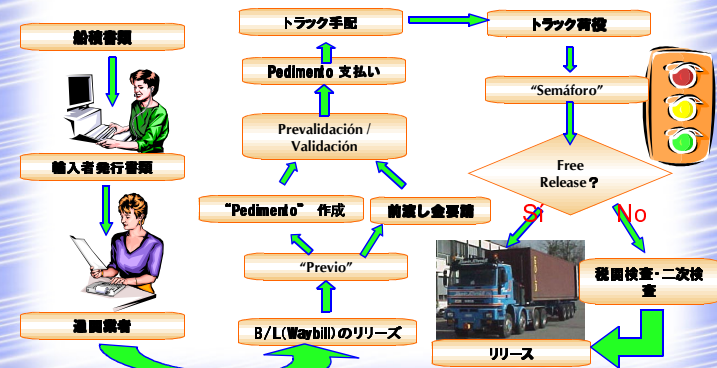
船積書類

輸入者発行書類

通関業者

トラック手配

Pedimento 支払い

Prevalidación / Validación

"Pedimento" 作成

前渡し金要請

"Previo"

B/L(Waybill)のリリーズ

トラック荷役

"Semáforo"

Free Release？

Si

No

税関検査・二次検査

リリース